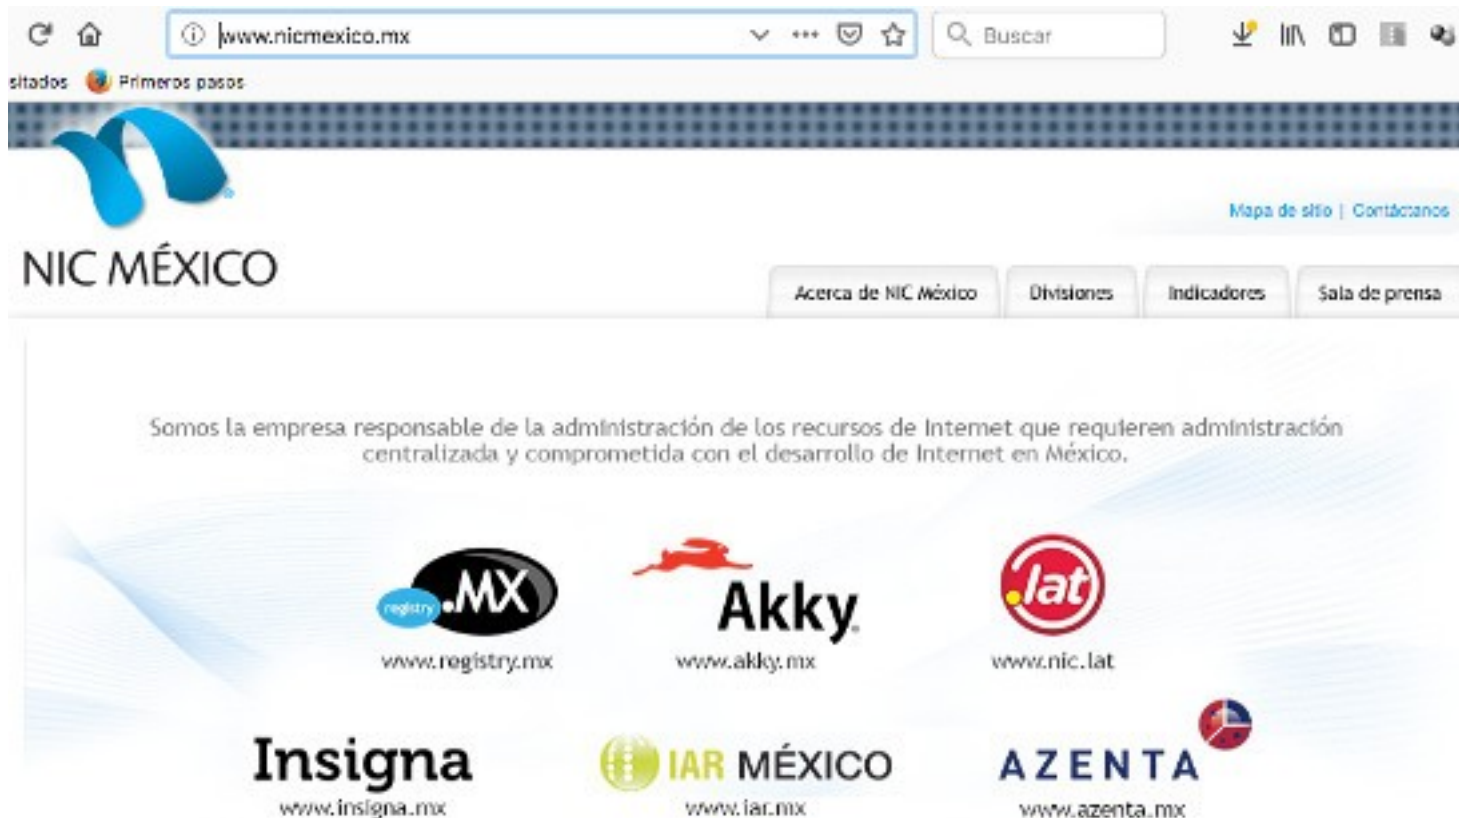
www.nicmexico.mx

Buscar

sitados Primeros pasos

NIC MÉXICO

Mapa de sitio | Contáctanos

Acerca de NIC México | Divisiones | Indicadores | Sala de prensa

Somos la empresa responsable de la administración de los recursos de Internet que requieren administración centralizada y comprometida con el desarrollo de Internet en México.

registry .MX
www.registry.mx

Akky
www.akky.mx

.lat
www.nic.lat

Insigna
www.insigna.mx

IAR MÉXICO
www.iar.mx

AZENTA
www.azenta.mx